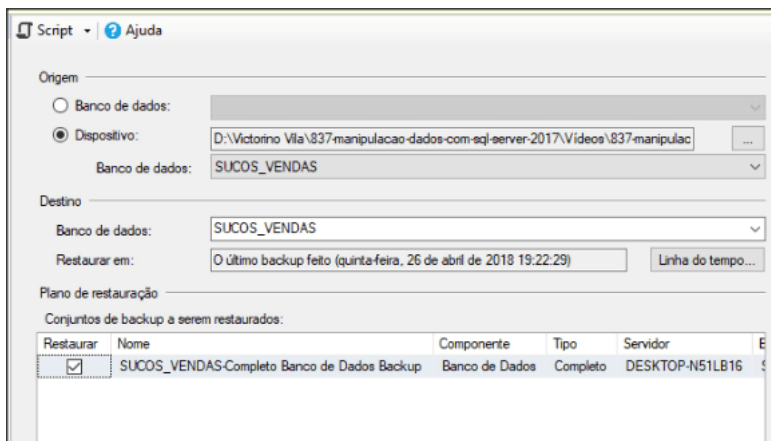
Script ▾ | Ajuda

Origem

Banco de dados:

Dispositivo: D:\Victorino Vila\837-manipulacao-dados-com-sql-server-2017\Vídeos\837-manipulac ...

Banco de dados: SUCOS_VENDAS

Destino

Banco de dados: SUCOS_VENDAS

Restaurar em: O último backup feito (quinta-feira, 26 de abril de 2018 19:22:29) Linha do tempo...

Plano de restauração

Conjuntos de backup a serem restaurados:

| Restaurar | Nome | Componente | Tipo | Servidor | E |
|---|---|---|---|---|---|
| ☑ | SUCOS_VENDAS-Completo Banco de Dados Backup | Banco de Dados | Completo | DESKTOP-N51LB16 | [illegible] |